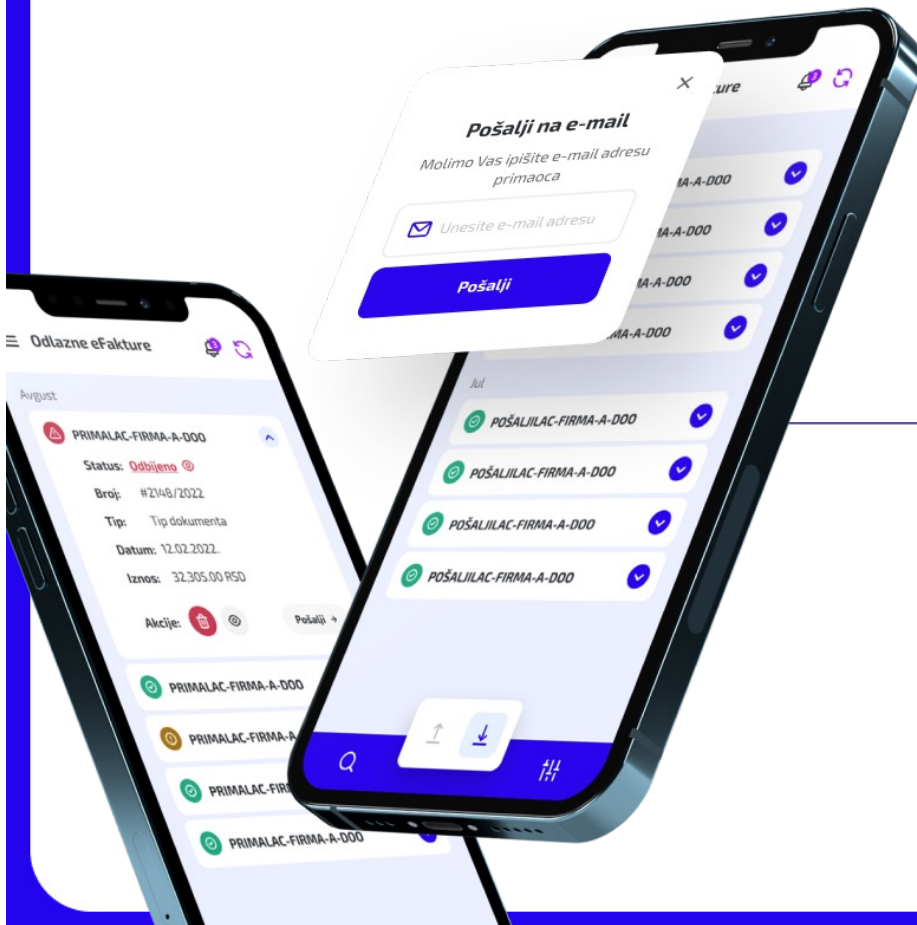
Pošalji na e-mail

Molimo Vas ipišite e-mail adresu primaoca

Unesite e-mail adresu

Pošalji

kture

MA-A-DOO

MA-A-DOO

MA-A-DOO

MA-A-DOO

Jul

POŠALJILAC-FIRMA-A-DOO

POŠALJILAC-FIRMA-A-DOO

POŠALJILAC-FIRMA-A-DOO

POŠALJILAC-FIRMA-A-DOO

Odlazne eFakture

Avgust

PRIMALAC-FIRMA-A-DOO

Status: Odbijeno

Broj: #2148/2022

Tip: Tip dokumenta

Datum: 12.02.2022.

Iznos: 32.305.00 RSD

Akcije:

Pošalji

PRIMALAC-FIRMA-A-DOO

PRIMALAC-FIRMA-A

PRIMALAC-FIR

PRIMALAC-FIRMA-A-DOO